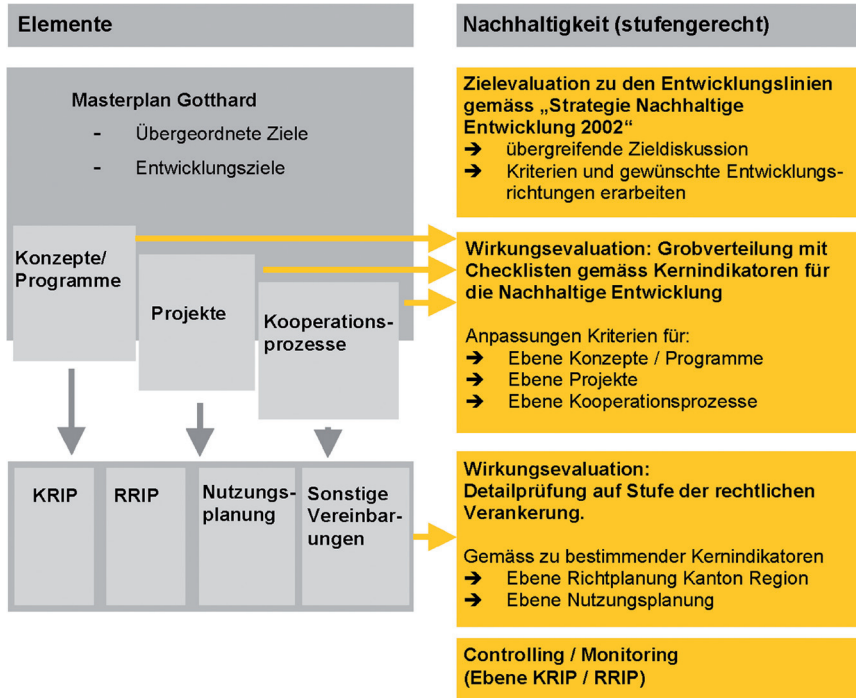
Elemente

Masterplan Gotthard
- Übergeordnete Ziele
- Entwicklungsziele

Konzepte/ Programme

Projekte

Kooperationsprozesse

KRIP

RRIP

Nutzungsplanung

Sonstige Vereinbarungen

Nachhaltigkeit (stufengerecht)

Zielevaluation zu den Entwicklungslinien gemäss „Strategie Nachhaltige Entwicklung 2002“
➔ übergreifende Zieldiskussion
➔ Kriterien und gewünschte Entwicklungsrichtungen erarbeiten

Wirkungsevaluation: Grobverteilung mit Checklisten gemäss Kernindikatoren für die Nachhaltige Entwicklung

Anpassungen Kriterien für:
➔ Ebene Konzepte / Programme
➔ Ebene Projekte
➔ Ebene Kooperationsprozesse

Wirkungsevaluation:
Detailprüfung auf Stufe der rechtlichen Verankerung.

Gemäss zu bestimmender Kernindikatoren
➔ Ebene Richtplanung Kanton Region
➔ Ebene Nutzungsplanung

Controlling / Monitoring
(Ebene KRIP / RRIP)